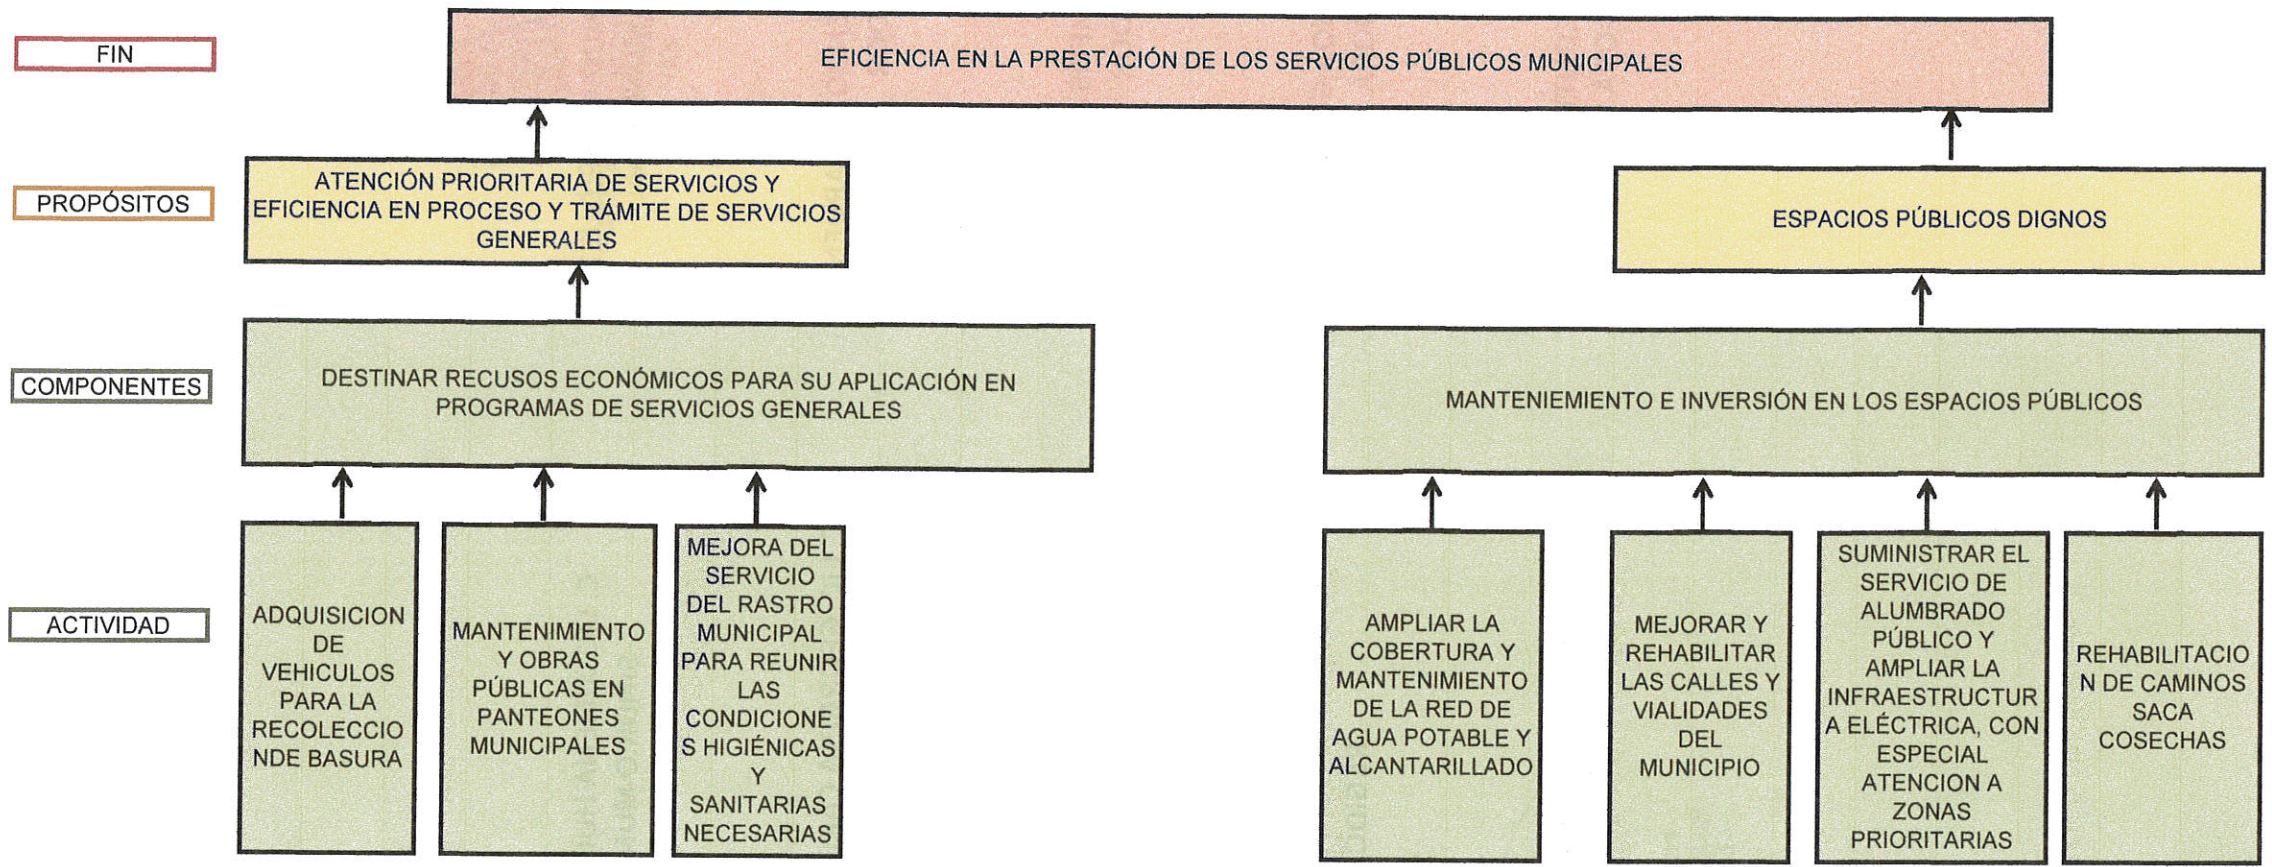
FIN

EFICIENCIA EN LA PRESTACIÓN DE LOS SERVICIOS PÚBLICOS MUNICIPALES

PROPÓSITOS

ATENCIÓN PRIORITARIA DE SERVICIOS Y EFICIENCIA EN PROCESO Y TRÁMITE DE SERVICIOS GENERALES

ESPACIOS PÚBLICOS DIGNOS

COMPONENTES

DESTINAR RECUSOS ECONÓMICOS PARA SU APLICACIÓN EN PROGRAMAS DE SERVICIOS GENERALES

MANTENIEMIENTO E INVERSIÓN EN LOS ESPACIOS PÚBLICOS

ACTIVIDAD

ADQUISICION DE VEHICULOS PARA LA RECOLECCIO NDE BASURA

MANTENIMIENTO Y OBRAS PÚBLICAS EN PANTEONES MUNICIPALES

MEJORA DEL SERVICIO DEL RASTRO MUNICIPAL PARA REUNIR LAS CONDICIONE S HIGIÉNICAS Y SANITARIAS NECESARIAS

AMPLIAR LA COBERTURA Y MANTENIMIENTO DE LA RED DE AGUA POTABLE Y ALCANTARILLADO

MEJORAR Y REHABILITAR LAS CALLES Y VIALIDADES DEL MUNICIPIO

SUMINISTRAR EL SERVICIO DE ALUMBRADO PÚBLICO Y AMPLIAR LA INFRAESTRUCTUR A ELÉCTRICA, CON ESPECIAL ATENCION A ZONAS PRIORITARIAS

REHABILITACIO N DE CAMINOS SACA COSECHAS